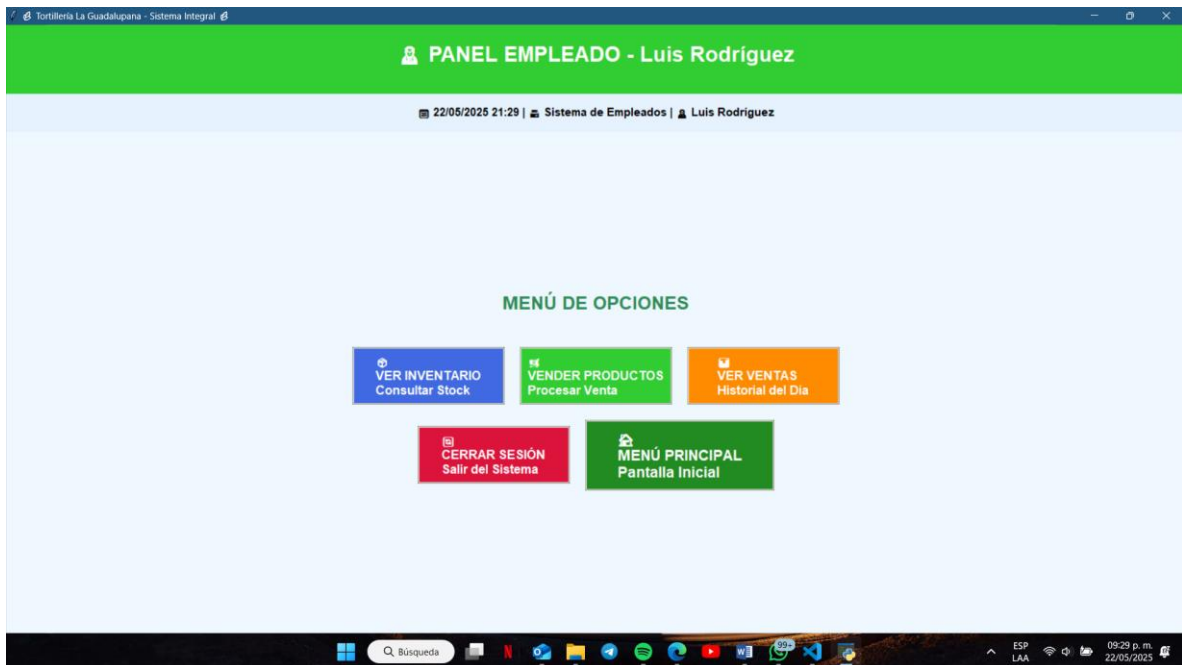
Tortillería La Guadalupana - Sistema Integral

PANEL EMPLEADO - Luis Rodríguez

22/05/2025 21:29 | Sistema de Empleados | Luis Rodríguez

MENÚ DE OPCIONES

VER INVENTARIO
Consultar Stock

VENDER PRODUCTOS
Procesar Venta

VER VENTAS
Historial del Día

CERRAR SESIÓN
Salir del Sistema

MENÚ PRINCIPAL
Pantalla Inicial

Búsqueda

99+

ESP
LAA

09:29 p. m.
22/05/2025